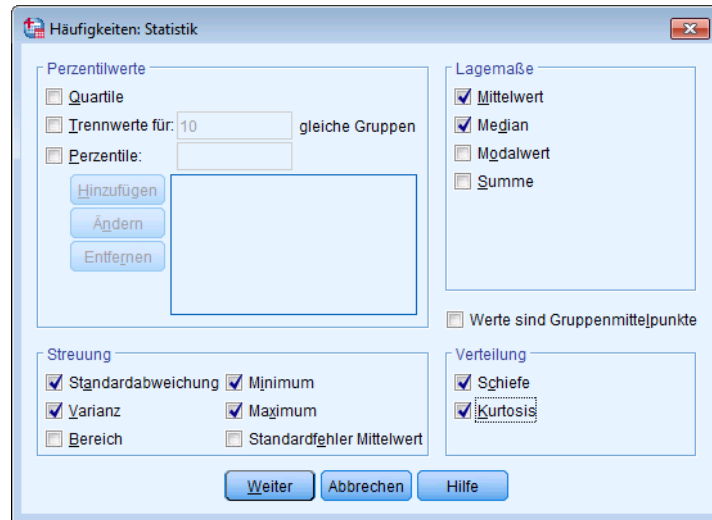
Häufigkeiten: Statistik

Perzentilwerte
Quartile
Trennwerte für: 10 gleiche Gruppen
Perzentile:
Hinzufügen
Ändern
Entfernen

Lagemaße
Mittelwert
Median
Modalwert
Summe

Werte sind Gruppenmittelpunkte

Streuung
Standardabweichung
Minimum
Varianz
Maximum
Bereich
Standardfehler Mittelwert

Verteilung
Schiefe
Kurtosis

Weiter
Abbrechen
Hilfe